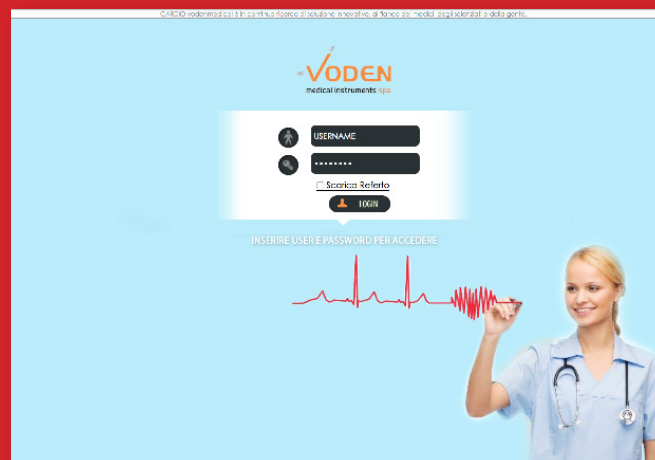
CARDIO vodenmedical è in continua ricerca di soluzioni innovative, al fianco dei medici, degli scienziati e della gente.

VODEN
medical instruments spa

USERNAME
••••••••

Scarica Referto

LOGIN

INSERIRE USER E PASSWORD PER ACCEDERE